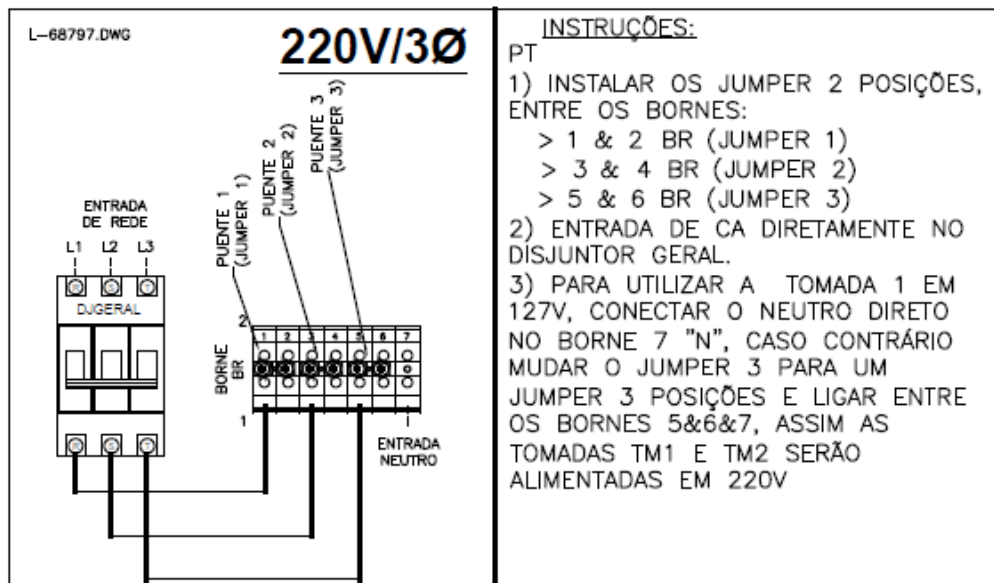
L–68797.DWG

220V/3Ø

ENTRADA DE REDE

L1 L2 L3

DJGERAL

PUENTE 1 (JUMPER 1)

PUENTE 2 (JUMPER 2)

PUENTE 3 (JUMPER 3)

2

BORNE BR

1 2 3 4 5 6 7

1

ENTRADA NEUTRO

INSTRUÇÕES:
PT
1) INSTALAR OS JUMPER 2 POSIÇÕES, ENTRE OS BORNES:
> 1 & 2 BR (JUMPER 1)
> 3 & 4 BR (JUMPER 2)
> 5 & 6 BR (JUMPER 3)
2) ENTRADA DE CA DIRETAMENTE NO DISJUNTOR GERAL.
3) PARA UTILIZAR A TOMADA 1 EM 127V, CONECTAR O NEUTRO DIRETO NO BORNE 7 "N", CASO CONTRÁRIO MUDAR O JUMPER 3 PARA UM JUMPER 3 POSIÇÕES E LIGAR ENTRE OS BORNES 5&6&7, ASSIM AS TOMADAS TM1 E TM2 SERÃO ALIMENTADAS EM 220V